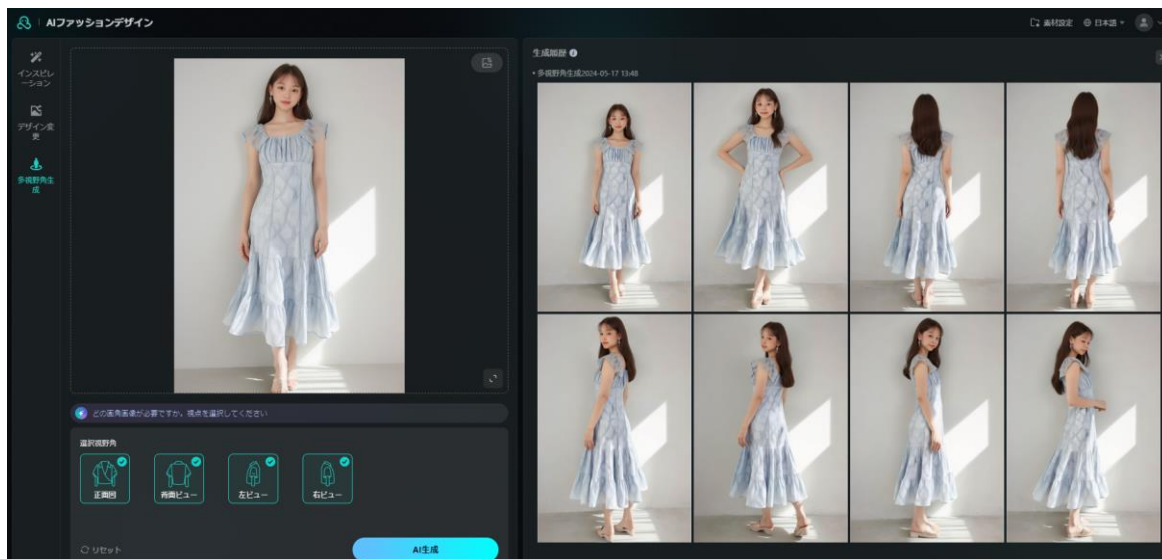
AIファッションデザイン

素材設定 日本語

インスピレーション

デザイン変更

多視野角生成

どの画角画像が必要ですか。視点を選択してください

選択視野角

正面図

背面ビュー

左ビュー

右ビュー

リセット

AI生成

生成履歴

• 多視野角生成2024-05-17 13:48